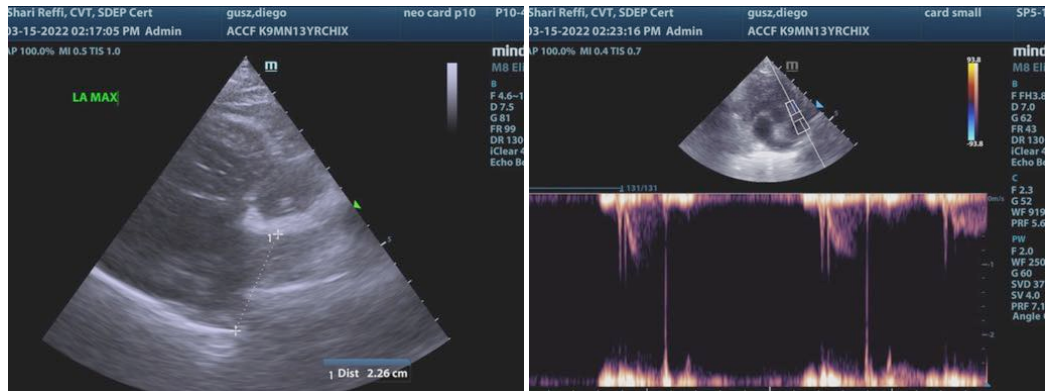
Shari Reffi, CVT, SDEP Cert
03-15-2022 02:17:05 PM Admin
gusz,diego
ACCF K9MN13YRCHIX
neo card p10
P10-4
AP 100.0% MI 0.5 TIS 1.0
m
mind
M8 Eli
B
F 4.6~1
D 7.5
G 81
FR 99
DR 130
iClear 4
Echo Bo
LA MAX
1
1 Dist 2.26 cm

Shari Reffi, CVT, SDEP Cert
03-15-2022 02:23:16 PM Admin
gusz,diego
ACCF K9MN13YRCHIX
card small
SP5-1
AP 100.0% MI 0.4 TIS 0.7
m
mind
M8 Eli
93.8
-93.8
B
F FH3.8
D 7.0
G 62
FR 43
DR 130
iClear 4
Echo Bo
131/131
C
F 2.3
G 52
WF 919
PRF 5.6
PW
F 2.0
WF 250
G 60
SVD 37
SV 4.0
PRF 7.1
Angle
cm/s
-1
-2